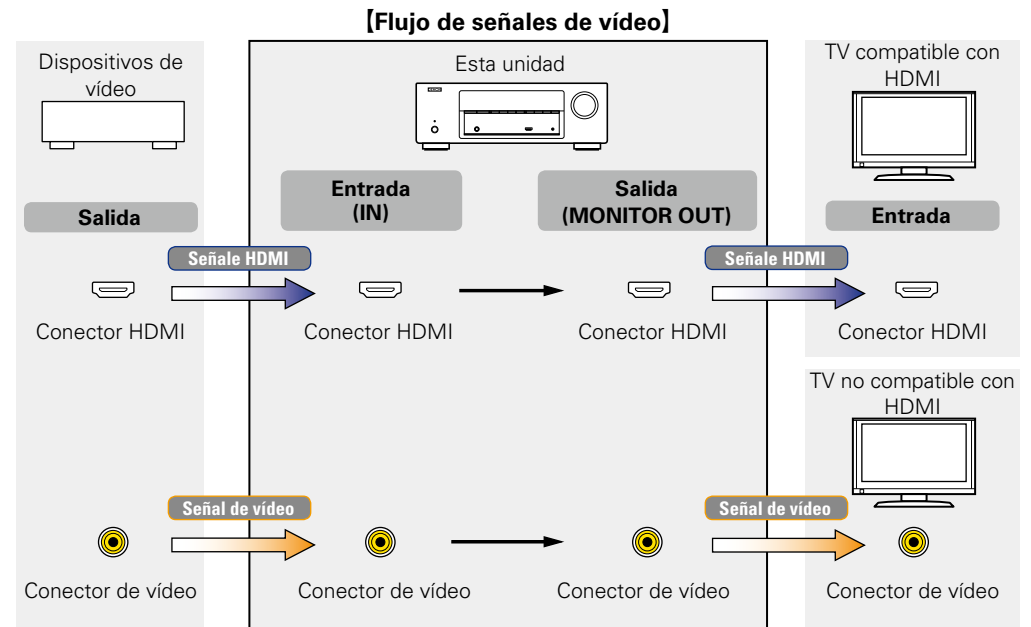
【Flujo de señales de vídeo】

Dispositivos de vídeo

Esta unidad

TV compatible con HDMI

Salida

Entrada (IN)

Salida (MONITOR OUT)

Entrada

Señale HDMI

Señale HDMI

Conector HDMI

Conector HDMI

Conector HDMI

Conector HDMI

TV no compatible con HDMI

Señal de vídeo

Señal de vídeo

Conector de vídeo

Conector de vídeo

Conector de vídeo

Conector de vídeo